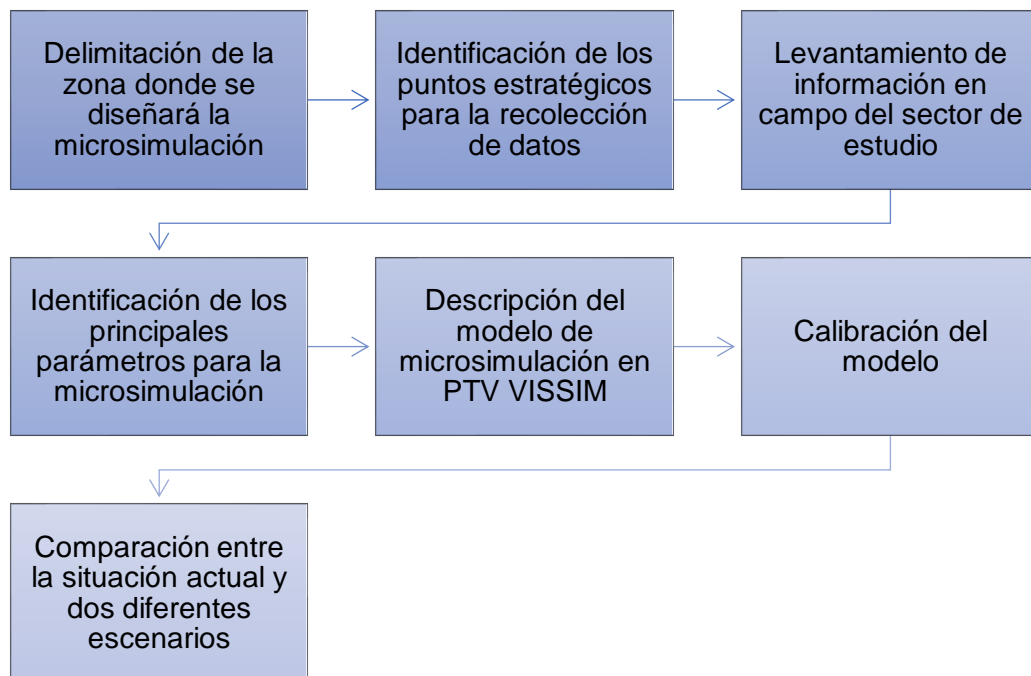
Delimitación de la zona donde se diseñará la microsimulación

Identificación de los puntos estratégicos para la recolección de datos

Levantamiento de información en campo del sector de estudio

Identificación de los principales parámetros para la microsimulación

Descripción del modelo de microsimulación en PTV VISSIM

Calibración del modelo

Comparación entre la situación actual y dos diferentes escenarios